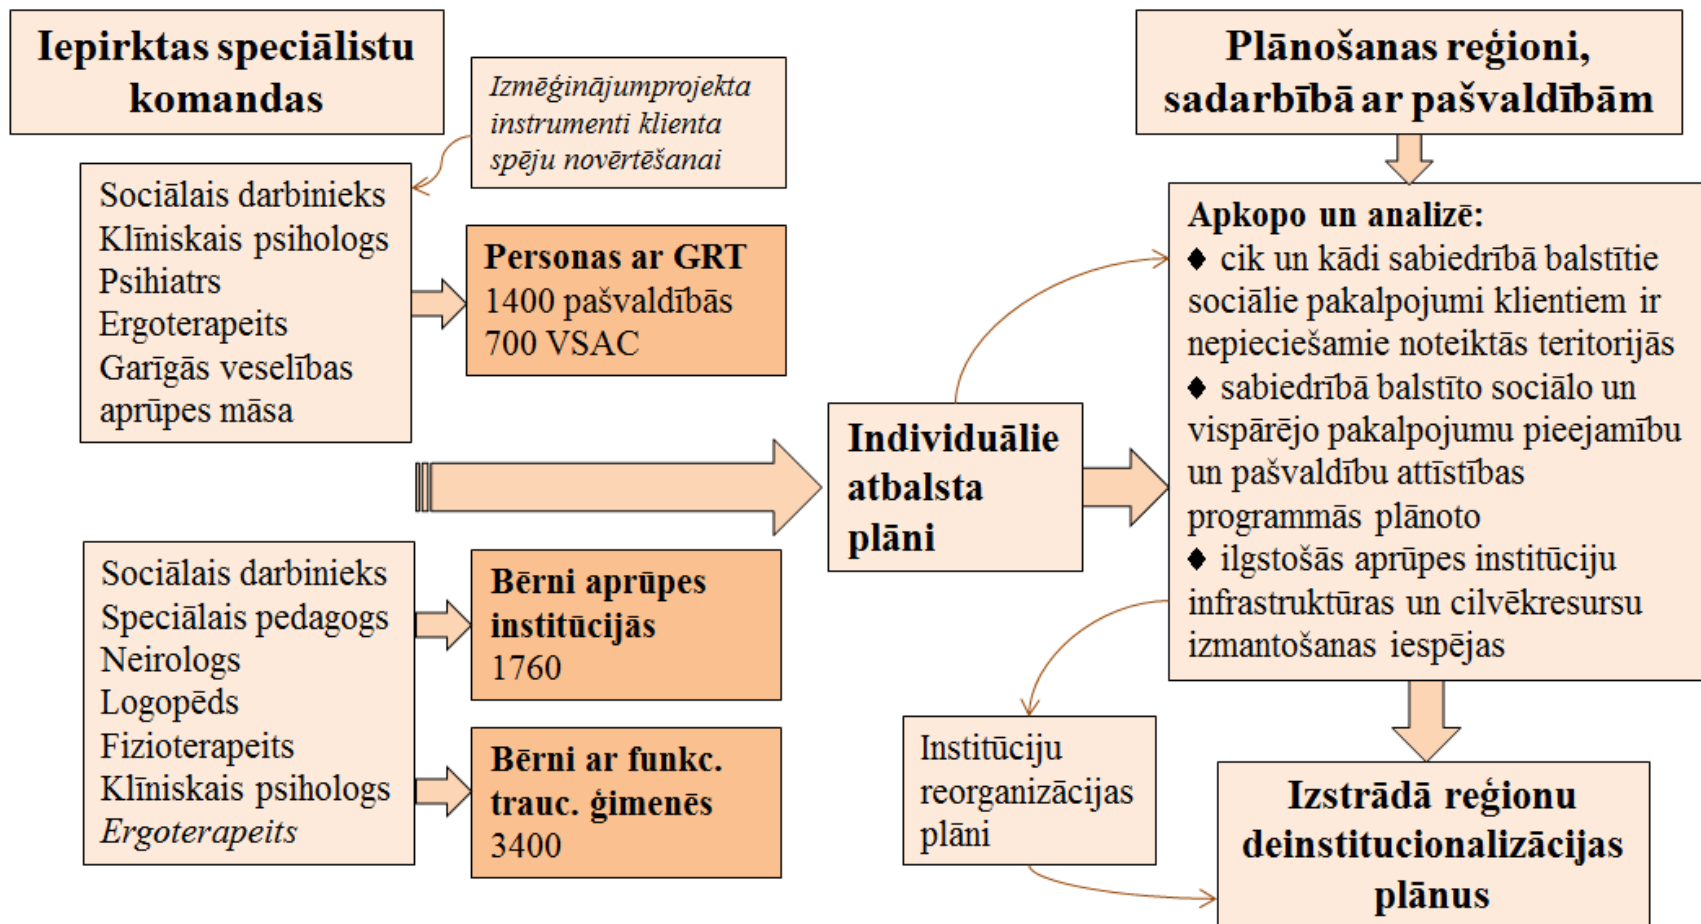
Iepirktas speciālistu komandas

Izmēģinājumprojekta instrumenti klienta spēju novērtēšanai

Sociālais darbinieks
Klīniskais psihologs
Psihiatrs
Ergoterapeits
Garīgās veselības aprūpes māsa

Personas ar GRT
1400 pašvaldībās
700 VSAC

Sociālais darbinieks
Speciālais pedagogs
Neirologs
Logopēds
Fizioterapeits
Klīniskais psihologs
Ergoterapeits

Bērni aprūpes institūcijās
1760

Bērni ar funkc. trauc. ģimenēs
3400

Individuālie atbalsta plāni

Plānošanas reģioni, sadarbībā ar pašvaldībām

Apkopo un analizē:
♦ cik un kādi sabiedrībā balstītie sociālie pakalpojumi klientiem ir nepieciešamie noteiktās teritorijās
♦ sabiedrībā balstīto sociālo un vispārējo pakalpojumu pieejamību un pašvaldību attīstības programmās plānoto
♦ ilgstošās aprūpes institūciju infrastruktūras un cilvēkresursu izmantošanas iespējas

Institūciju reorganizācijas plāni

Izstrādā reģionu deinstitucionalizācijas plānus